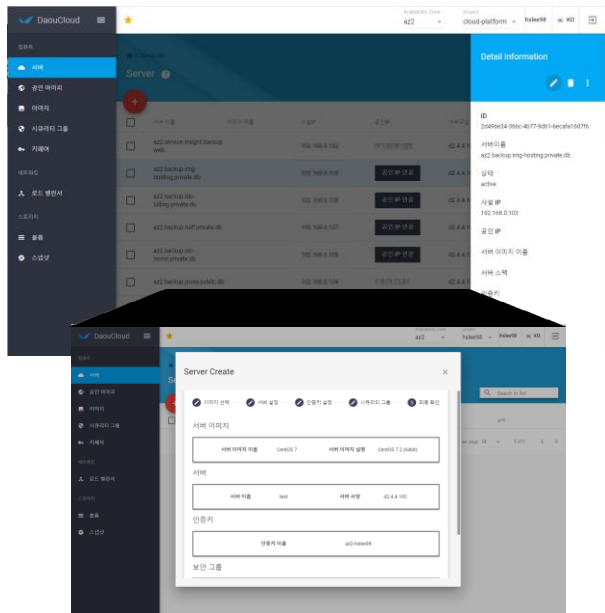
DaouCloud

Availability Zone
az2

project
cloud-platform

hslee98

KO

컴퓨트

서버

공인 이미지

이미지

시큐리티 그룹

키페어

네트워킹

로드 밸런서

스토리지

볼륨

스냅샷

Server

서버 이름

공인 IP

az2.service.insight.backup.web

az2.backup.img-hosting.private.db

공인 IP 연결

az2.backup.db-billing.private.db

공인 IP 연결

az2.backup.half.private.db

공인 IP 연결

az2.backup.db-home.private.db

공인 IP 연결

az2.backup.pond.public.db

Detail Information

ID
2d496e34-066c-4b77-9d61-becefe16d7f6

서버이름
az2.backup.img-hosting.private.db

상태
active

사설 IP
192.168.0.103

공인 IP

서버 이미지 이름

서버 스펙

인증키

DaouCloud

az2

cloud-platform

hslee98

KO

컴퓨트

서버

공인 이미지

이미지

시큐리티 그룹

키페어

네트워킹

로드 밸런서

스토리지

볼륨

스냅샷

Server Create

이미지 선택

서버 설정

인증키 설정

시큐리티 그룹

5 최종 확인

서버 이미지

| 서버 이미지 이름 | CentOS 7 | 서버 이미지 설명 | CentOS 7.2 (64bit) |
|---|---|---|---|

서버

| 서버 이름 | test | 서버 사양 | d2.4.4.100 |
|---|---|---|---|

인증키

| 인증키 이름 | az2-hslee98 |
|---|---|

보안 그룹

Search in list